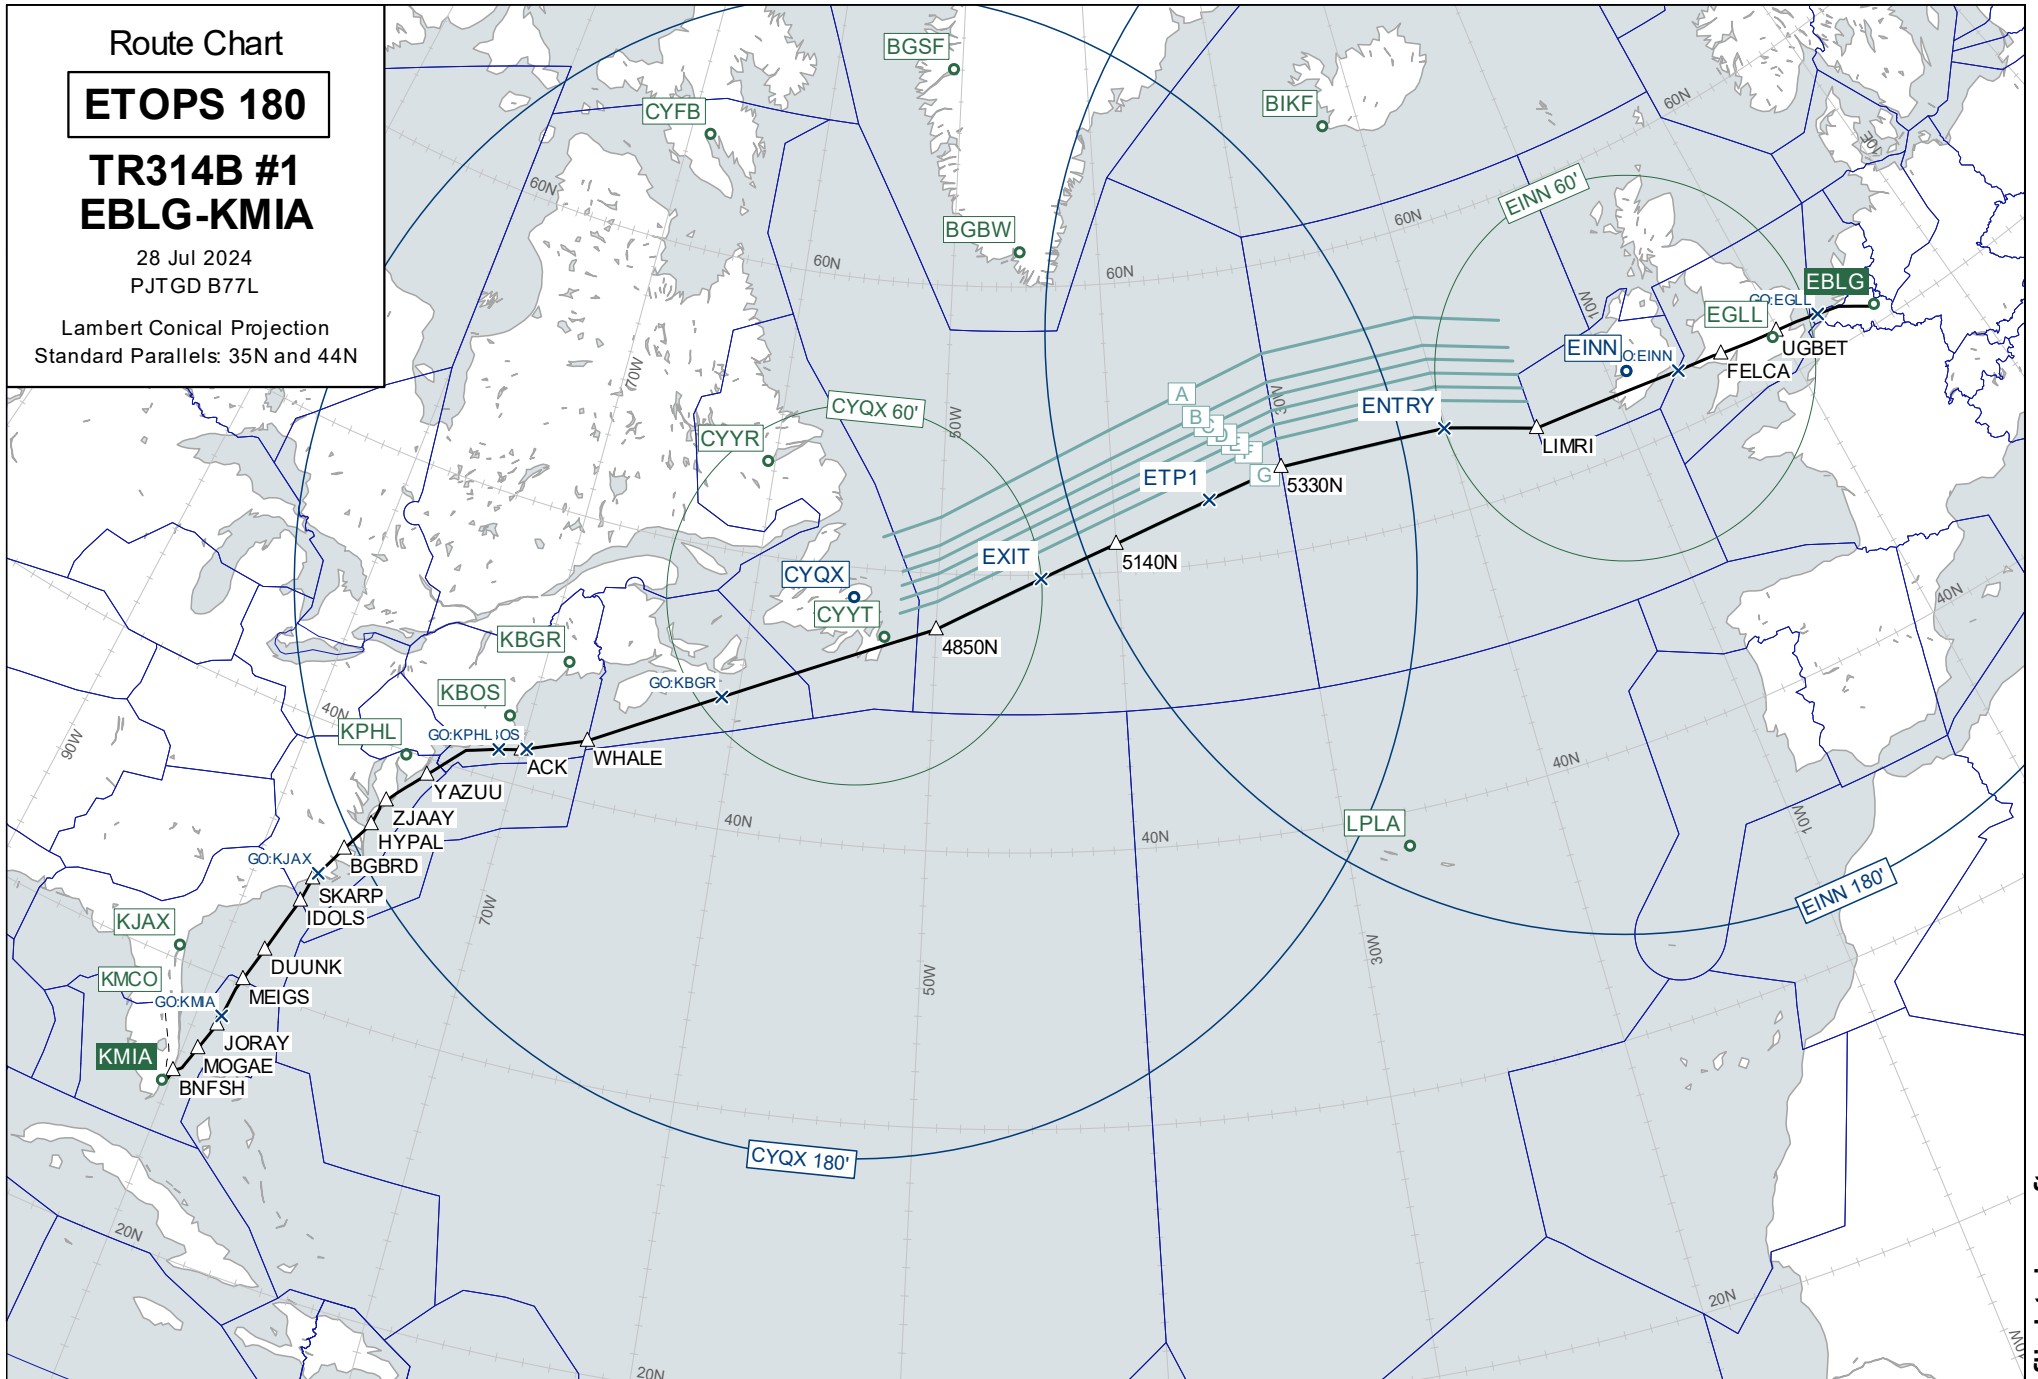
Route Chart

ETOPS 180

TR314B #1
EBLG-KMIA

28 Jul 2024
PJTGD B77L

Lambert Conical Projection
Standard Parallels: 35N and 44N

BGSF
BIKF
CYFB
BGBW
EINN 60'
EBLG
GO:EGLL
EGLL
UGBET
EINN
GO:EINN
FELCA
60N
60N
60N
60N
60N
10W
30W
50W
70W
ENTRY
LIMRI
A
B
C
D
E
F
G
5330N
ETP1
CYQX 60'
CYYR
EXIT
5140N
CYQX
CYYT
4850N
KBGR
GO:KBGR
KBOS
KPHL
GO:KPHL
GO:KBOS
ACK
WHALE
YAZUU
ZJAAY
HYPAL
BGBRD
GO:KJAX
SKARP
IDOLS
KJAX
DUUNK
KMCO
MEIGS
GO:KMIA
JORAY
KMIA
MOGAE
BNFSH
40N
40N
40N
40N
40N
40N
90W
70W
50W
30W
10W
LPLA
EINN 180'
CYQX 180'
20N
20N
20N